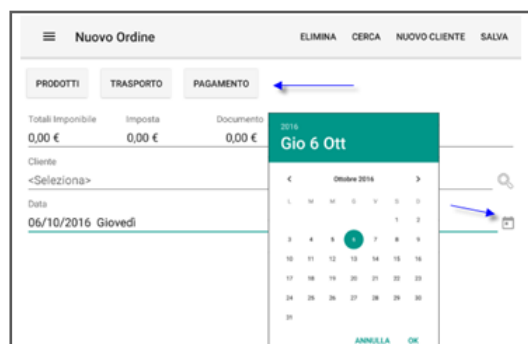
Nuovo Ordine

ELIMINA CERCA NUOVO CLIENTE SALVA

PRODOTTI TRASPORTO PAGAMENTO

| Totali Imponibile | Imposta | Documento |
|---|---|---|
| 0,00 € | 0,00 € | 0,00 € |

Cliente
<Seleziona>

Data
06/10/2016 Giovedì

2016
Gio 6 Ott

Ottobre 2016

| L | M | M | G | V | S | D |
|---|---|---|---|---|---|---|
| | | | | | 1 | 2 |
| 3 | 4 | 5 | 6 | 7 | 8 | 9 |
| 10 | 11 | 12 | 13 | 14 | 15 | 16 |
| 17 | 18 | 19 | 20 | 21 | 22 | 23 |
| 24 | 25 | 26 | 27 | 28 | 29 | 30 |
| 31 | | | | | | |

ANNULLA OK